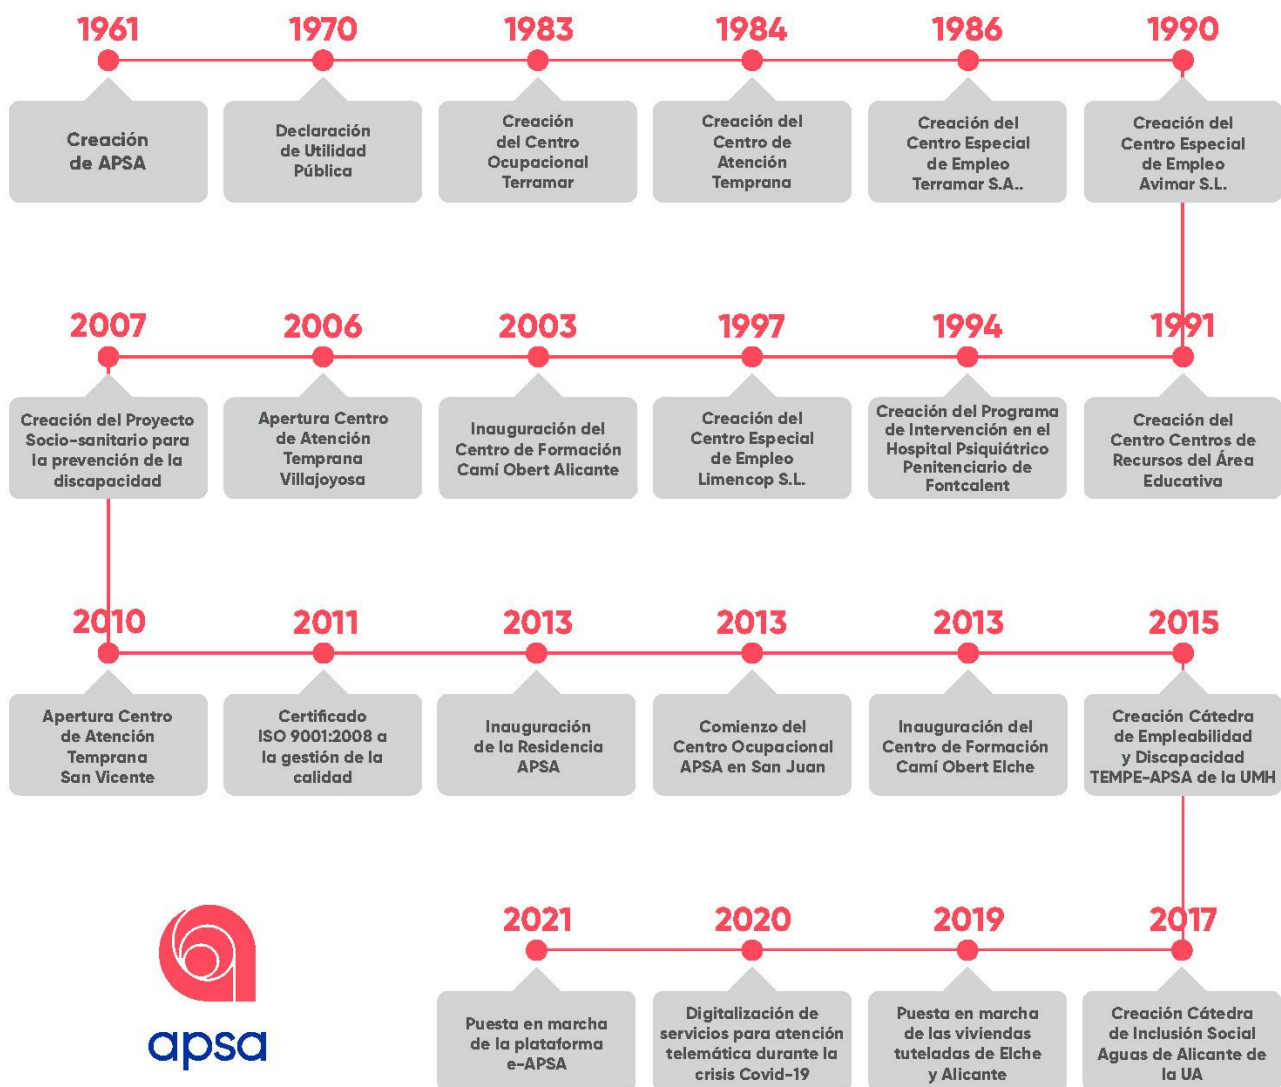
1961
Creación de APSA

1970
Declaración de Utilidad Pública

1983
Creación del Centro Ocupacional Terramar

1984
Creación del Centro de Atención Temprana

1986
Creación del Centro Especial de Empleo Terramar S.A..

1990
Creación del Centro Especial de Empleo Avimar S.L.

2007
Creación del Proyecto Socio-sanitario para la prevención de la discapacidad

2006
Apertura Centro de Atención Temprana Villajoyosa

2003
Inauguración del Centro de Formación Camí Obert Alicante

1997
Creación del Centro Especial de Empleo Limencop S.L.

1994
Creación del Programa de Intervención en el Hospital Psiquiátrico Penitenciario de Fontcalent

1991
Creación del Centro Centros de Recursos del Área Educativa

2010
Apertura Centro de Atención Temprana San Vicente

2011
Certificado ISO 9001:2008 a la gestión de la calidad

2013
Inauguración de la Residencia APSA

2013
Comienzo del Centro Ocupacional APSA en San Juan

2013
Inauguración del Centro de Formación Camí Obert Elche

2015
Creación Cátedra de Empleabilidad y Discapacidad TEMPE-APSA de la UMH

apsa

2021
Puesta en marcha de la plataforma e-APSA

2020
Digitalización de servicios para atención telemática durante la crisis Covid-19

2019
Puesta en marcha de las viviendas tuteladas de Elche y Alicante

2017
Creación Cátedra de Inclusión Social Aguas de Alicante de la UA